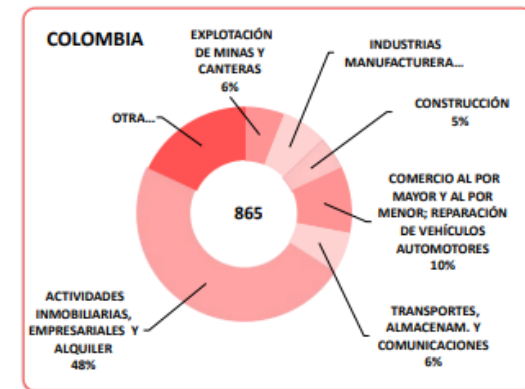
COLOMBIA

EXPLOTACIÓN DE MINAS Y CANTERAS 6%

INDUSTRIAS MANUFACTURERA...

CONSTRUCCIÓN 5%

OTRA...

865

COMERCIO AL POR MAYOR Y AL POR MENOR; REPARACIÓN DE VEHÍCULOS AUTOMOTORES 10%

ACTIVIDADES INMOBILIARIAS, EMPRESARIALES Y ALQUILER 48%

TRANSPORTES, ALMACENAM. Y COMUNICACIONES 6%